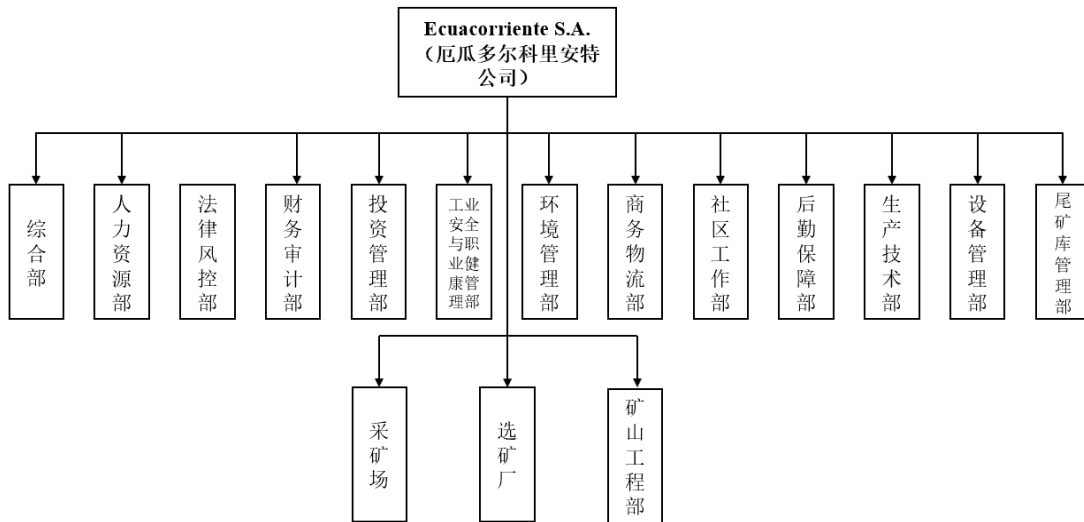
Ecuacorriente S.A.
（厄瓜多尔科里安特公司）

综合部

人力资源部

法律风控部

财务审计部

投资管理部

工业安全与职业健康管理部

环境管理部

商务物流部

社区工作部

后勤保障部

生产技术部

设备管理部

尾矿库管理部

采矿场

选矿厂

矿山工程部